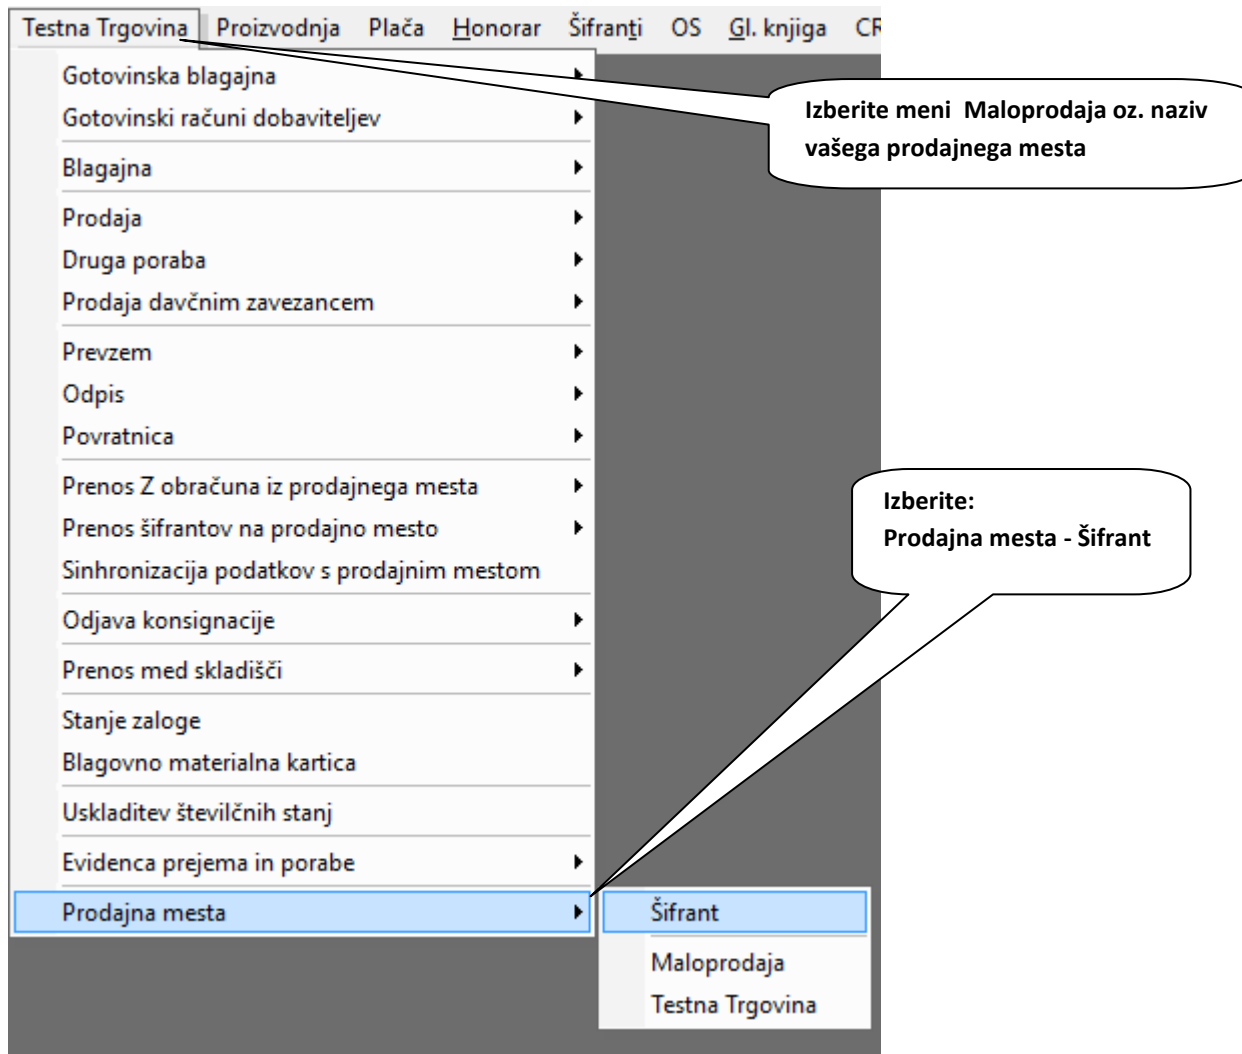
Testna Trgovina | Proizvodnja | Plača | Honorar | Šifranti | OS | Gl. knjiga | CR

Gotovinska blagajna
Gotovinski računi dobaviteljev
Blagajna
Prodaja
Druga poraba
Prodaja davčnim zavezancem
Prevzem
Odpis
Povratnica
Prenos Z obračuna iz prodajnega mesta
Prenos šifrantov na prodajno mesto
Sinhronizacija podatkov s prodajnim mestom
Odjava konsignacije
Prenos med skladišči
Stanje zaloge
Blagovno materialna kartica
Uskladitev številčnih stanj
Evidenca prejema in porabe
Prodajna mesta

Šifrant
Maloprodaja
Testna Trgovina

Izberite meni Maloprodaja oz. naziv vašega prodajnega mesta

Izberite:
Prodajna mesta - Šifrant